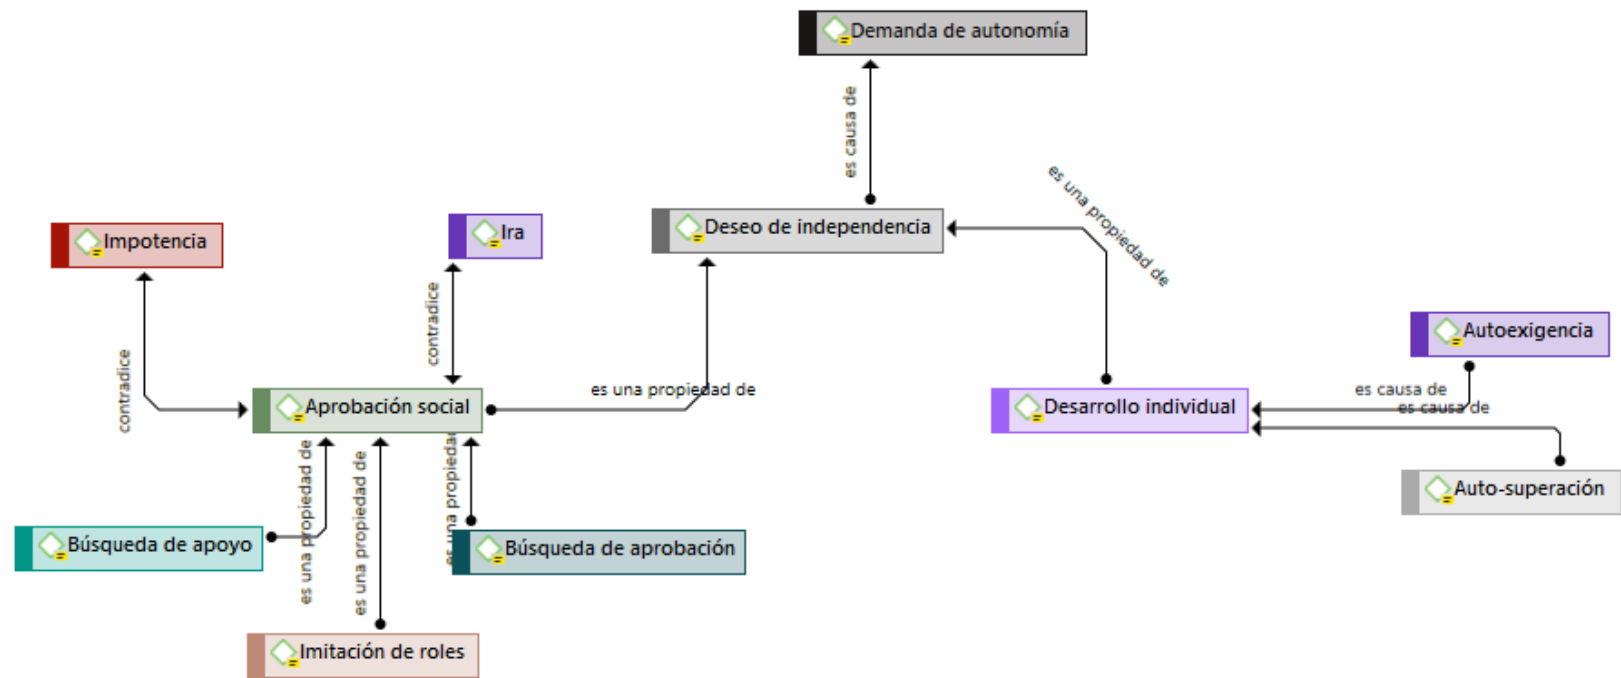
Demanda de autonomía

es causa de

Deseo de independencia

es una propiedad de

Impotencia

Ira

contradice

contradice

Autoexigencia

Aprobación social

es una propiedad de

Desarrollo individual

es causa de

es causa de

Auto-superación

es una propiedad de

es una propiedad de

es una propieda

Búsqueda de apoyo

Búsqueda de aprobación

Imitación de roles